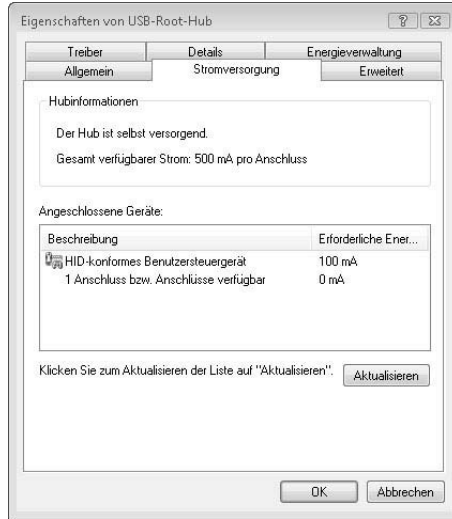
Eigenschaften von USB-Root-Hub

?

Treiber | Details | Energieverwaltung
Allgemein | Stromversorgung | Erweitert

Hubinformationen

Der Hub ist selbst versorgend.

Gesamt verfügbarer Strom: 500 mA pro Anschluss

Angeschlossene Geräte:

| Beschreibung | Erforderliche Ener... |
|---|---|
| HID-konformes Benutzersteuergerät | 100 mA |
| 1 Anschluss bzw. Anschlüsse verfügbar | 0 mA |

Klicken Sie zum Aktualisieren der Liste auf "Aktualisieren".

Aktualisieren

OK

Abbrechen